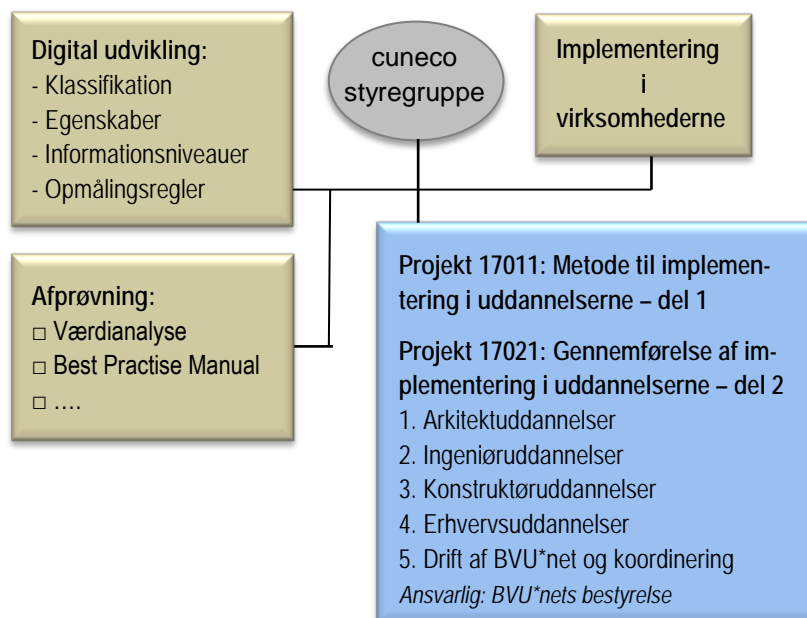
Digital udvikling:
- Klassifikation
- Egenskaber
- Informationsniveauer
- Opmålingsregler

cuneco styregruppe

Implementering i virksomhederne

Afprøvning:
□ Værdianalyse
□ Best Practise Manual
□ ….

Projekt 17011: Metode til implementering i uddannelserne – del 1

Projekt 17021: Gennemførelse af implementering i uddannelserne – del 2
1. Arkitektuddannelser
2. Ingeniøruddannelser
3. Konstruktøruddannelser
4. Erhvervsuddannelser
5. Drift af BVU*net og koordinering
*Ansvarlig: BVU*nets bestyrelse*